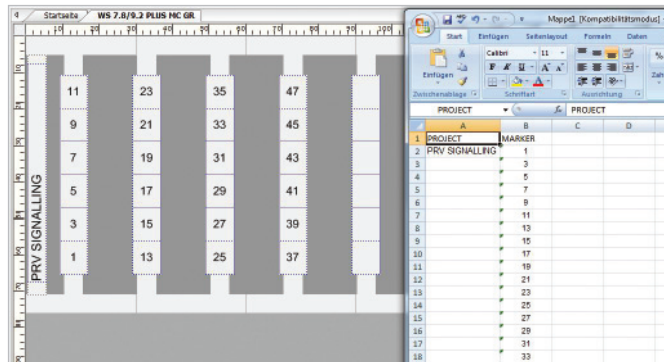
Startseite | WS 7.8/9.2 PLUS MC GR

10 20 30 40 50 60 70 80 90 100

PRV SIGNALLING

11 23 35 47
9 21 33 45
7 19 31 43
5 17 29 41
3 15 27 39
1 13 25 37

Mappe1 [Kompatibilitätsmodus]

Start Einfügen Seitenlayout Formeln Daten

Einfügen
Calibri 11
F K U A A
Zwischenablage Schriftart Ausrichtung Zahl

PROJECT fx PROJECT

| | A | B | C | D |
|---|---|---|---|---|
| 1 | PROJECT | MARKER | | |
| 2 | PRV SIGNALLING | 1 | | |
| 3 | | 3 | | |
| 4 | | 5 | | |
| 5 | | 7 | | |
| 6 | | 9 | | |
| 7 | | 11 | | |
| 8 | | 13 | | |
| 9 | | 15 | | |
| 10 | | 17 | | |
| 11 | | 19 | | |
| 12 | | 21 | | |
| 13 | | 23 | | |
| 14 | | 25 | | |
| 15 | | 27 | | |
| 16 | | 29 | | |
| 17 | | 31 | | |
| 18 | | 33 | | |